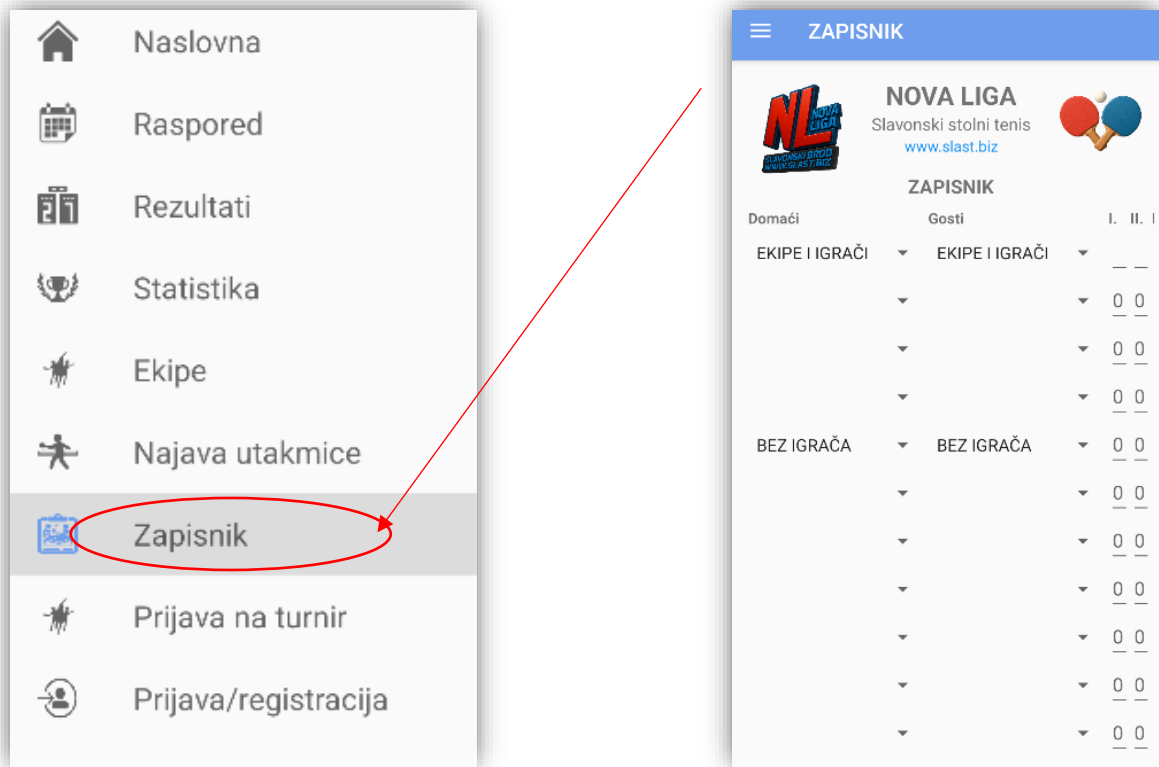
Naslovna

Raspored

Rezultati

Statistika

Ekipe

Najava utakmice

Zapisnik

Prijava na turnir

Prijava/registracija

ZAPISNIK

NL NOVA LIGA SLAVONSKI BROD WWW.SLAST.BIZ

NOVA LIGA
Slavonski stolni tenis
www.slast.biz

ZAPISNIK

| Domaći | Gosti | I. | II. |
|---|---|---|---|
| EKIPE I IGRAČI | EKIPE I IGRAČI | | |
| | | 0 | 0 |
| | | 0 | 0 |
| | | 0 | 0 |
| BEZ IGRAČA | BEZ IGRAČA | 0 | 0 |
| | | 0 | 0 |
| | | 0 | 0 |
| | | 0 | 0 |
| | | 0 | 0 |
| | | 0 | 0 |
| | | 0 | 0 |